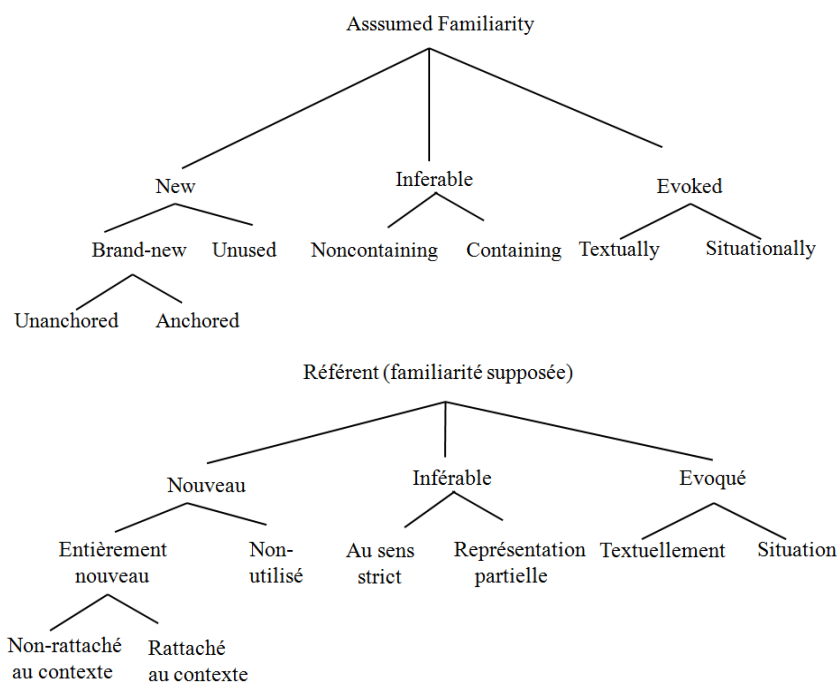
Asssumed Familiarity

New

Brand-new

Unanchored

Anchored

Unused

Inferable

Noncontaining

Containing

Evoked

Textually

Situationally

Référent (familiarité supposée)

Nouveau

Entièrement nouveau

Non-rattaché au contexte

Rattaché au contexte

Non-utilisé

Inférable

Au sens strict

Représentation partielle

Evoqué

Textuellement

Situation